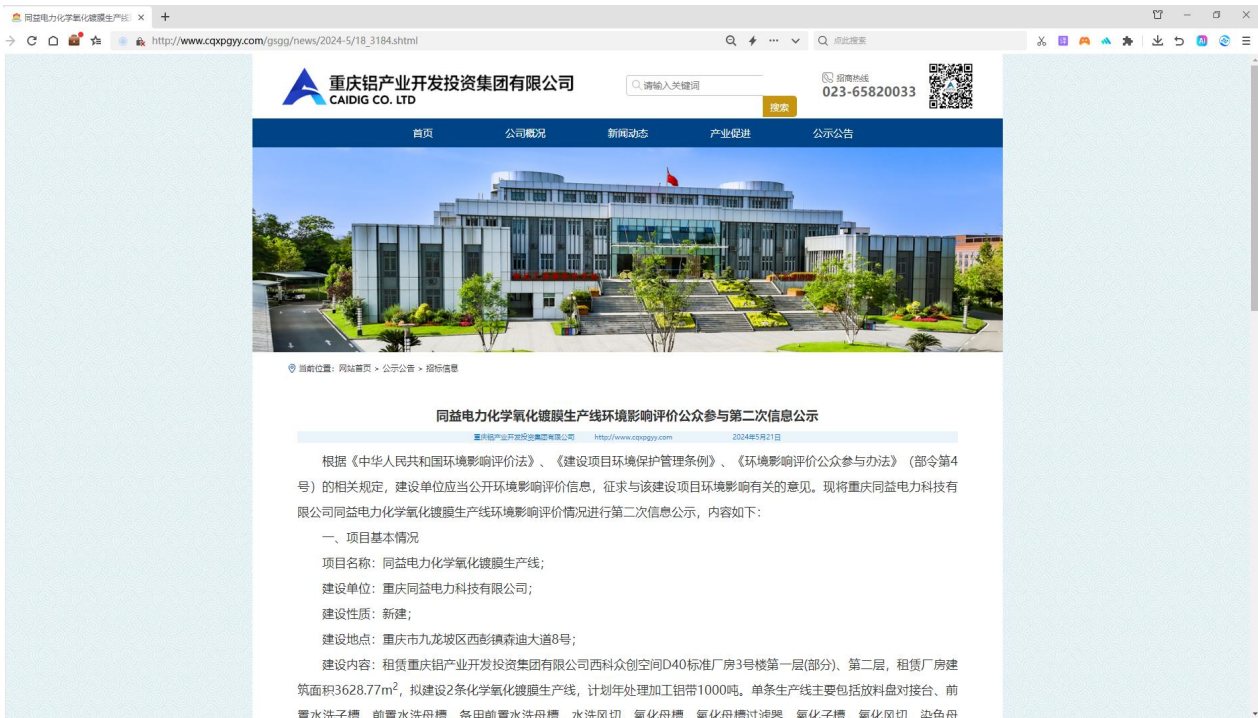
同益电力化学氧化镀膜生产线 ×
+
http://www.cqxpgyy.com/gsgg/news/2024-5/18_3184.shtml
点此搜索

重庆铝产业开发投资集团有限公司
CAIDIG CO. LTD
请输入关键词
搜索
招商热线
023-65820033

首页
公司概况
新闻动态
产业促进
公示公告

当前位置：网站首页 > 公示公告 > 招标信息

同益电力化学氧化镀膜生产线环境影响评价公众参与第二次信息公示

重庆铝产业开发投资集团有限公司 http://www.cqxpgyy.com 2024年5月21日

根据《中华人民共和国环境影响评价法》、《建设项目环境保护管理条例》、《环境影响评价公众参与办法》（部令第4号）的相关规定，建设单位应当公开环境影响评价信息，征求与该建设项目环境影响有关的意见。现将重庆同益电力科技有限公司同益电力化学氧化镀膜生产线环境影响评价情况进行第二次信息公示，内容如下：

一、项目基本情况

项目名称：同益电力化学氧化镀膜生产线；

建设单位：重庆同益电力科技有限公司；

建设性质：新建；

建设地点：重庆市九龙坡区西彭镇森迪大道8号；

建设内容：租赁重庆铝产业开发投资集团有限公司西科众创空间D40标准厂房3号楼第一层(部分)、第二层，租赁厂房建筑面积3628.77m$^2$，拟建设2条化学氧化镀膜生产线，计划年处理加工铝带1000吨。单条生产线主要包括放料盘对接台、前置水洗子槽、前置水洗母槽、备用前置水洗母槽、水洗风切、氧化母槽、氧化母槽过滤器、氧化子槽、氧化风切、染色母